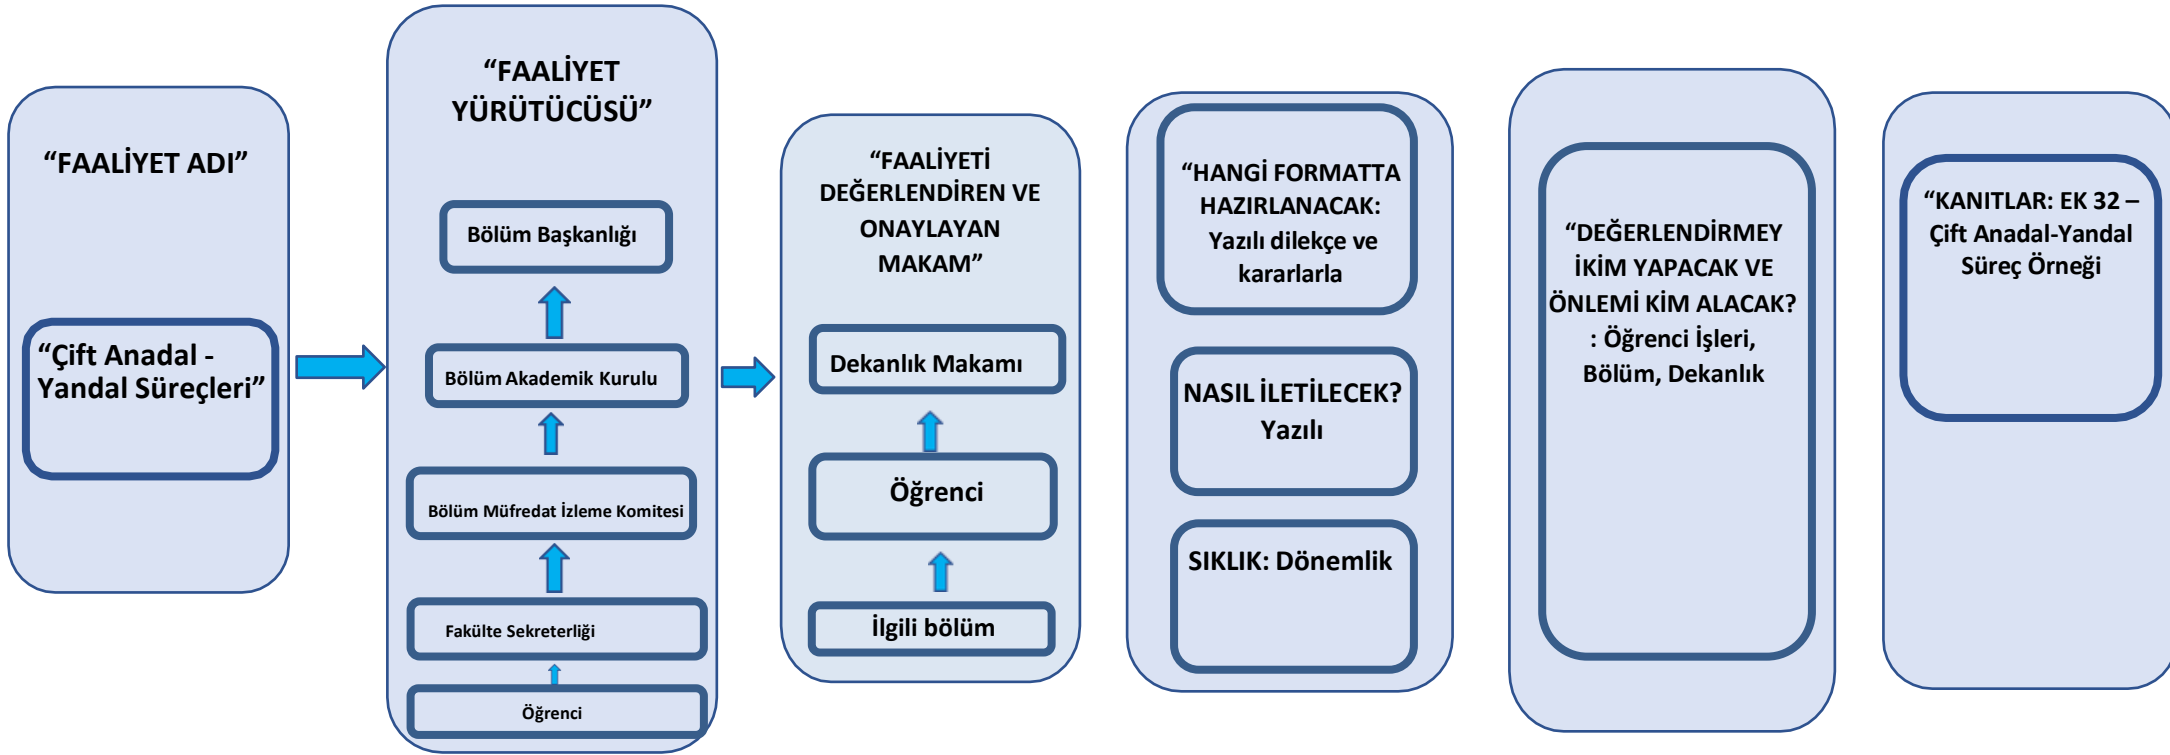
“FAALİYET ADI”

“Çift Anadal - Yandal Süreçleri”

“FAALİYET YÜRÜTÜCÜSÜ”

Bölüm Başkanlığı

Bölüm Akademik Kurulu

Bölüm Müfredat İzleme Komitesi

Fakülte Sekreterliği

Öğrenci

“FAALİYETİ DEĞERLENDİREN VE ONAYLAYAN MAKAM”

Dekanlık Makamı

Öğrenci

İlgili bölüm

“HANGİ FORMATTA HAZIRLANACAK: Yazılı dilekçe ve kararlarla

NASIL İLETİLECEK? Yazılı

SIKLIK: Dönemlik

“DEĞERLENDİRMEY İKİM YAPACAK VE ÖNLEMİ KİM ALACAK? : Öğrenci İşleri, Bölüm, Dekanlık

“KANITLAR: EK 32 – Çift Anadal-Yandal Süreç Örneği